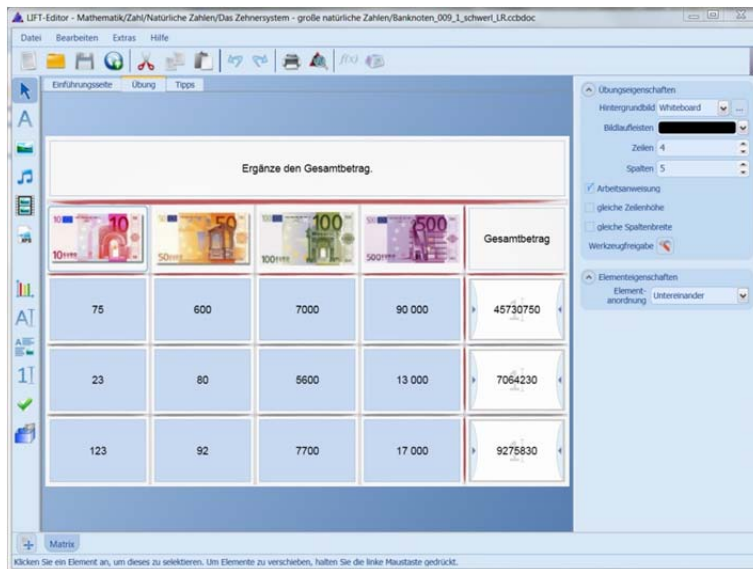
LIFT-Editor - Mathematik/Zahl/Natürliche Zahlen/Das Zehnersystem - große natürliche Zahlen/Banknoten_009_1_schwerl_LR.ccbdoc

Datei Bearbeiten Extras Hilfe

Einführungsseite Übung Tipps

Ergänze den Gesamtbetrag.

| 10 | 50 | 100 | 500 | Gesamtbetrag |
|---|---|---|---|---|
| 75 | 600 | 7000 | 90 000 | 45730750 |
| 23 | 80 | 5600 | 13 000 | 7064230 |
| 123 | 92 | 7700 | 17 000 | 9275830 |

Übungseigenschaften
Hintergrundbild Whiteboard
Bildlaufleisten
Zeilen 4
Spalten 5
Arbeitsanweisung
gleiche Zeilenhöhe
gleiche Spaltenbreite
Werkzeugfreigabe

Elementeigenschaften
Elementanordnung Untereinander

Matrix

Klicken Sie ein Element an, um dieses zu selektieren. Um Elemente zu verschieben, halten Sie die linke Maustaste gedrückt.